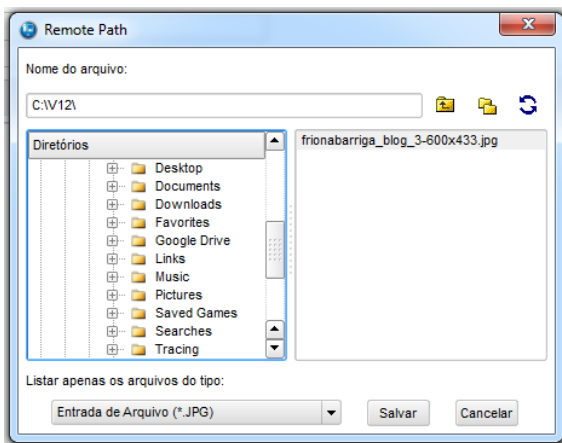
Remote Path

Nome do arquivo:

C:\V12\

Diretórios

Desktop
Documents
Downloads
Favorites
Google Drive
Links
Music
Pictures
Saved Games
Searches
Tracing

frionabarriga_blog_3-600x433.jpg

Listar apenas os arquivos do tipo:

Entrada de Arquivo (*.JPG)

Salvar

Cancelar